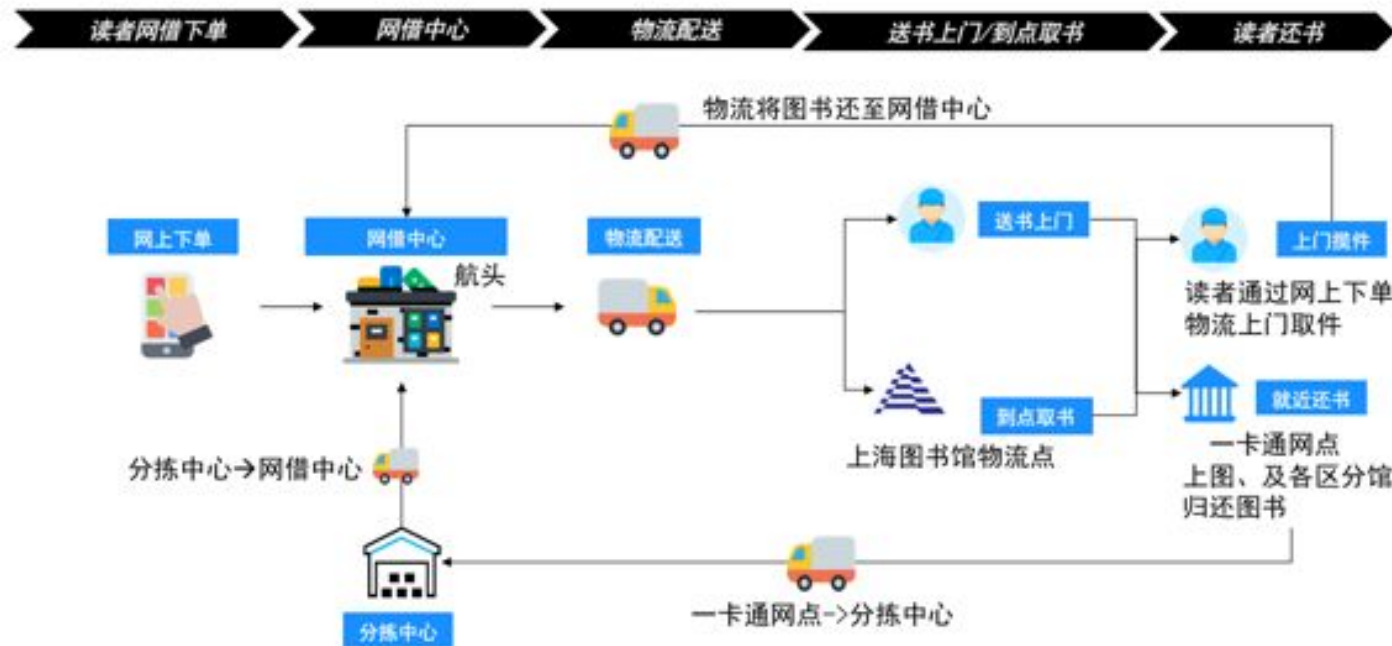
读者网借下单 网借中心 物流配送 送书上门/到点取书 读者还书

物流将图书还至网借中心

网上下单

网借中心

航头

物流配送

送书上门

上门揽件

读者通过网上下单
物流上门取件

到点取书

上海图书馆物流点

就近还书

一卡通网点
上图、及各区分馆
归还图书

分拣中心→网借中心

分拣中心

一卡通网点->分拣中心